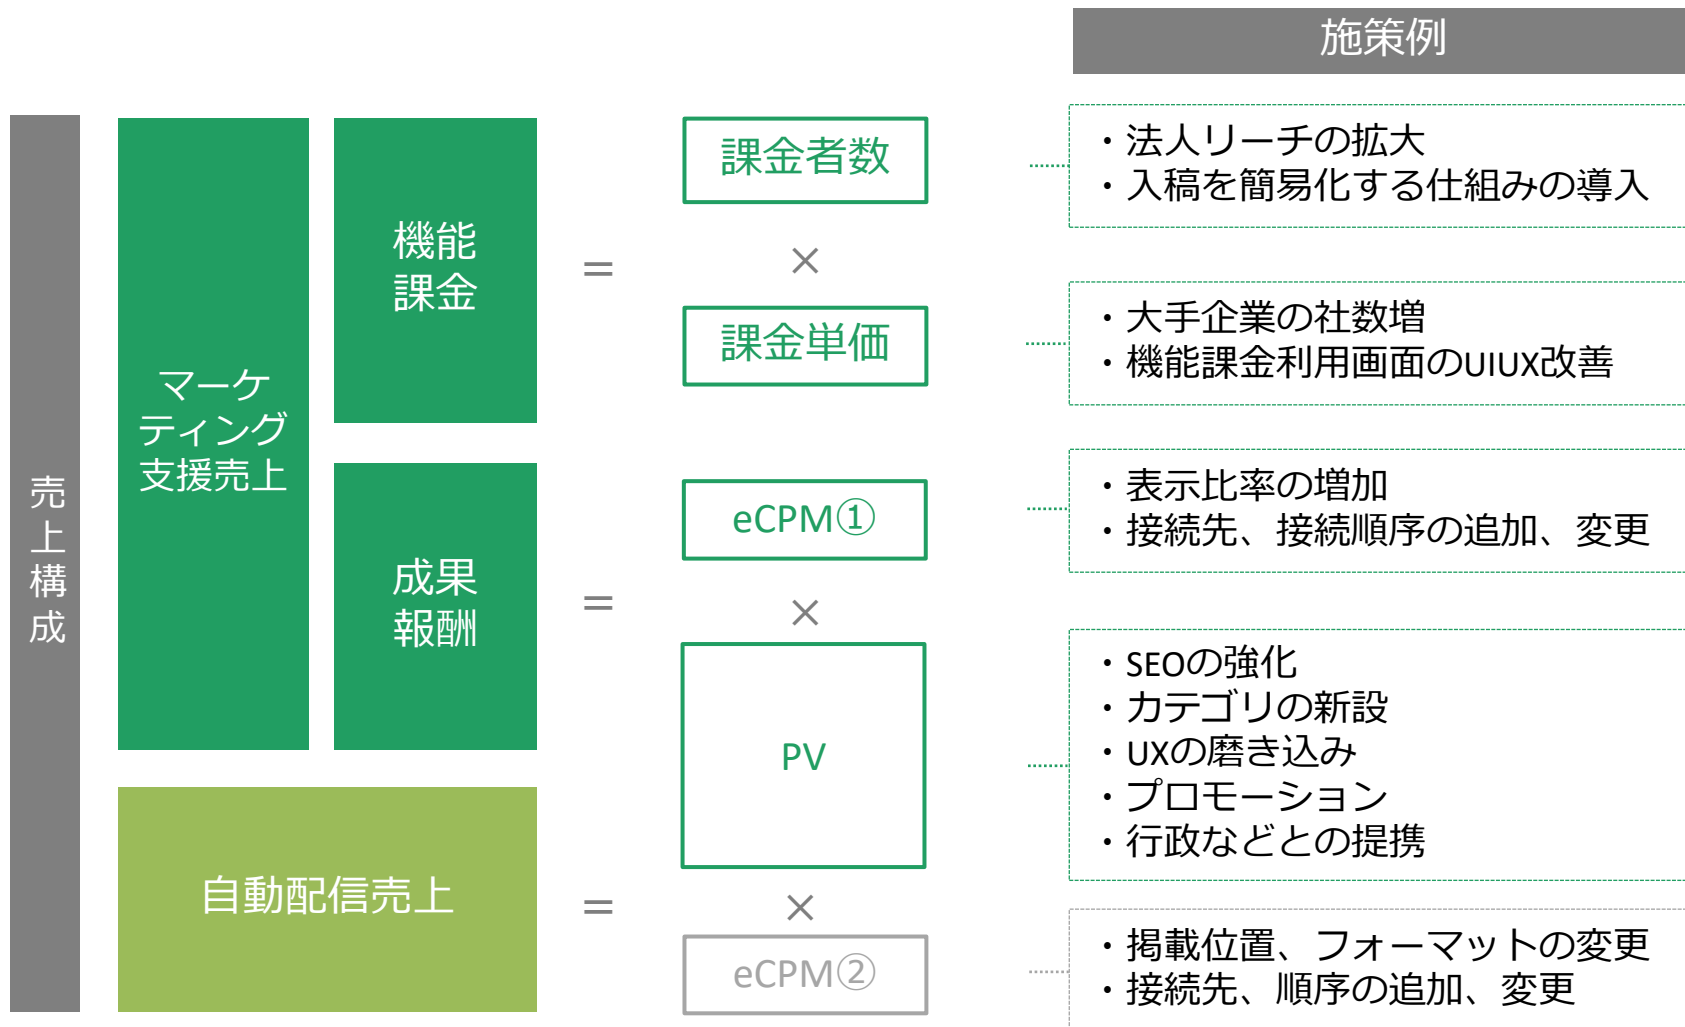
施策例

売上構成

マーケティング支援売上

機能課金

成果報酬

自動配信売上

=

=

=

課金者数

×

課金単価

eCPM①

×

PV

×

eCPM②

・法人リーチの拡大
・入稿を簡易化する仕組みの導入

・大手企業の社数増
・機能課金利用画面のUIUX改善

・表示比率の増加
・接続先、接続順序の追加、変更

・SEOの強化
・カテゴリの新設
・UXの磨き込み
・プロモーション
・行政などとの提携

・掲載位置、フォーマットの変更
・接続先、順序の追加、変更